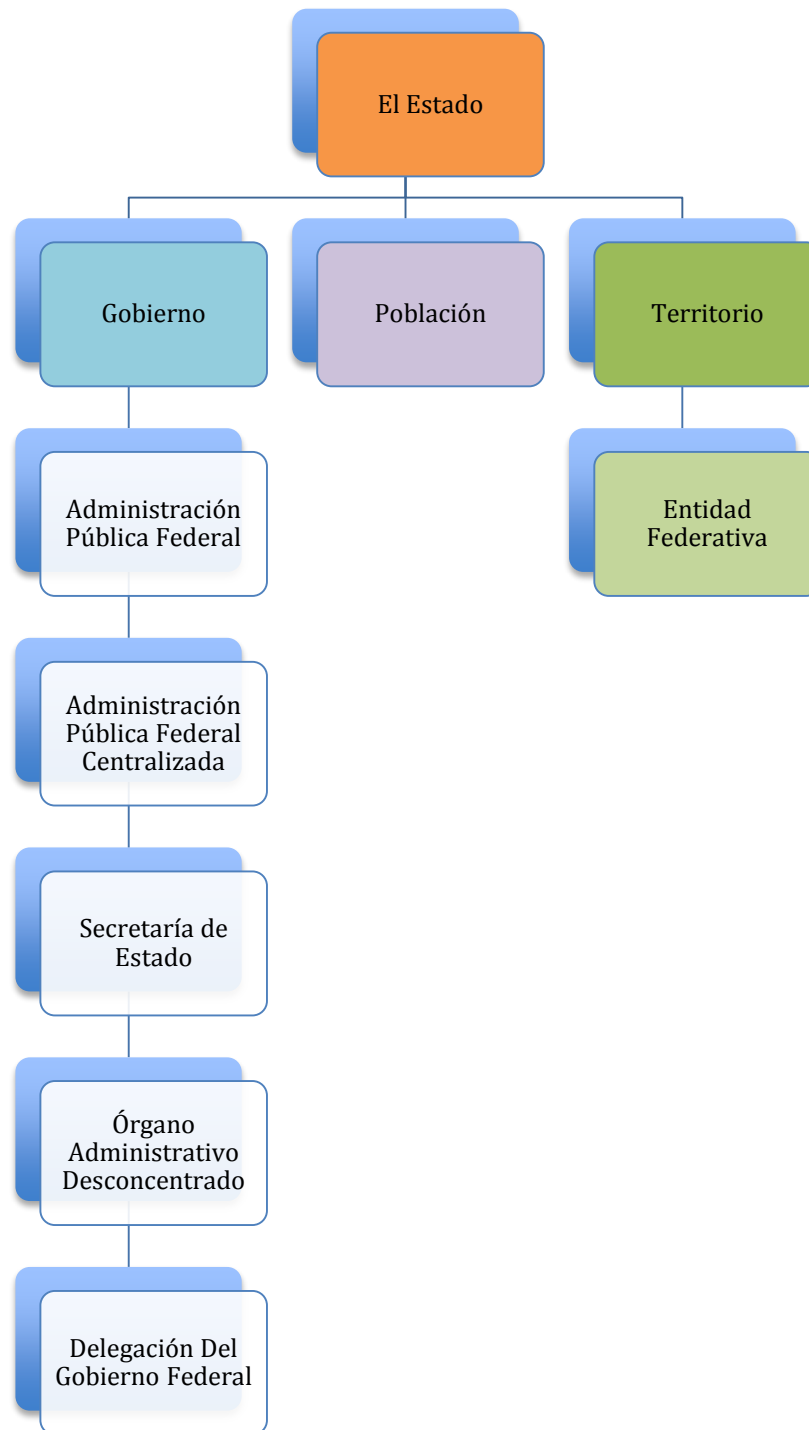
El Estado

Gobierno

Población

Territorio

Administración Pública Federal

Entidad Federativa

Administración Pública Federal Centralizada

Secretaría de Estado

Órgano Administrativo Desconcentrado

Delegación Del Gobierno Federal